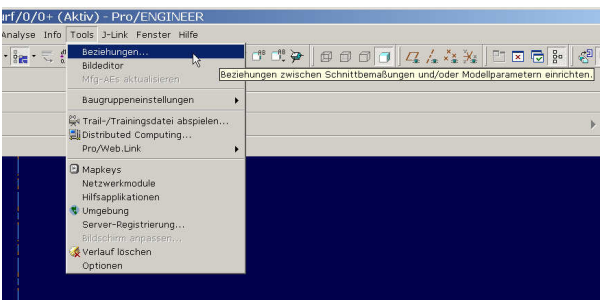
urf/0/0+ (Aktiv) - Pro/ENGINEER

Analyse Info Tools J-Link Fenster Hilfe

Beziehungen...
Bildeditor
Mfg-AEs aktualisieren
Baugruppeneinstellungen
Trail-/Trainingsdatei abspielen...
Distributed Computing...
Pro/Web.Link
Mapkeys
Netzwerkmodule
Hilfsapplikationen
Umgebung
Server-Registrierung...
Bildschirm anpassen...
Verlauf löschen
Optionen

Beziehungen zwischen Schnittbemaßungen und/oder Modellparametern einrichten.